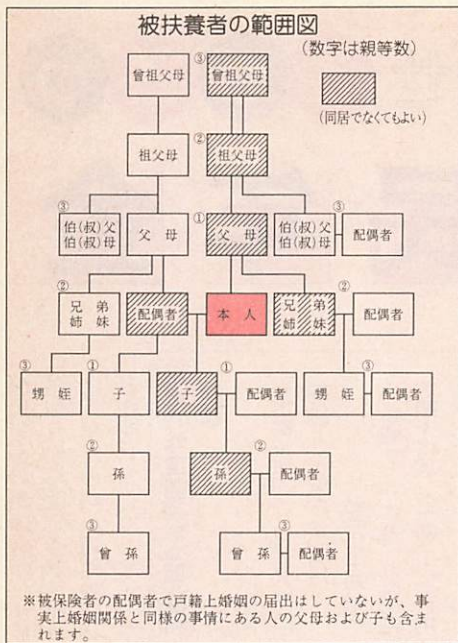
被扶養者の範囲図

（数字は親等数）

（同居でなくてもよい）

③ 曾祖父母

③ 曾祖父母

祖父母

② 祖父母

③ 伯(叔)父 伯(叔)母

父 母

① 父 母

③ 伯(叔)父 伯(叔)母

配偶者

② 兄 弟 姉 妹

配偶者

本 人

兄 弟 姉 妹 ②

配偶者

③ 甥 姪

① 子

子

① 配偶者

甥 姪 ③

配偶者

② 孫

孫

② 配偶者

③ 曾 孫

曾 孫 ③

配偶者

※被保険者の配偶者で戸籍上婚姻の届出はしていないが、事実上婚姻関係と同様の事情にある人の父母および子も含まれます。